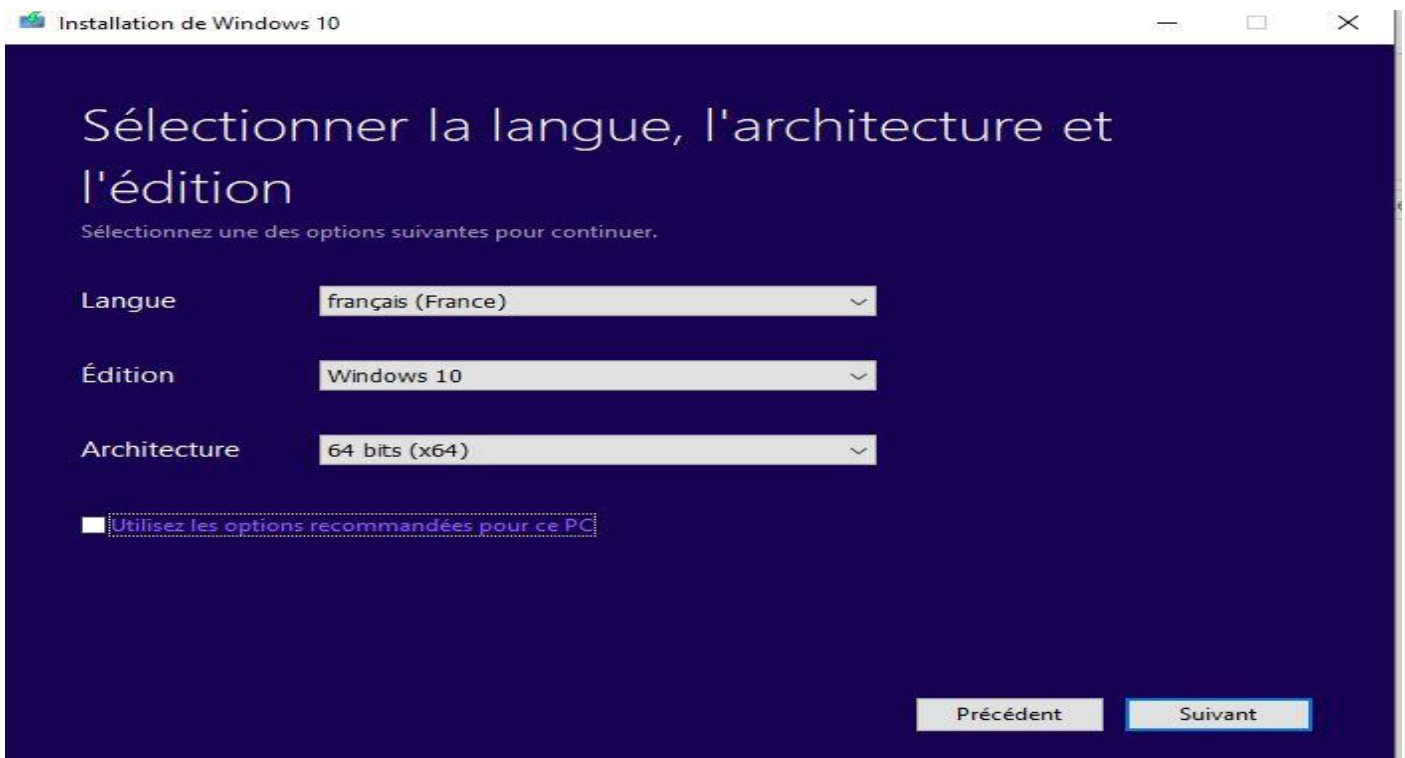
Installation de Windows 10

Sélectionner la langue, l'architecture et l'édition

Sélectionnez une des options suivantes pour continuer.

Langue français (France)

Édition Windows 10

Architecture 64 bits (x64)

Utilisez les options recommandées pour ce PC

Précédent Suivant